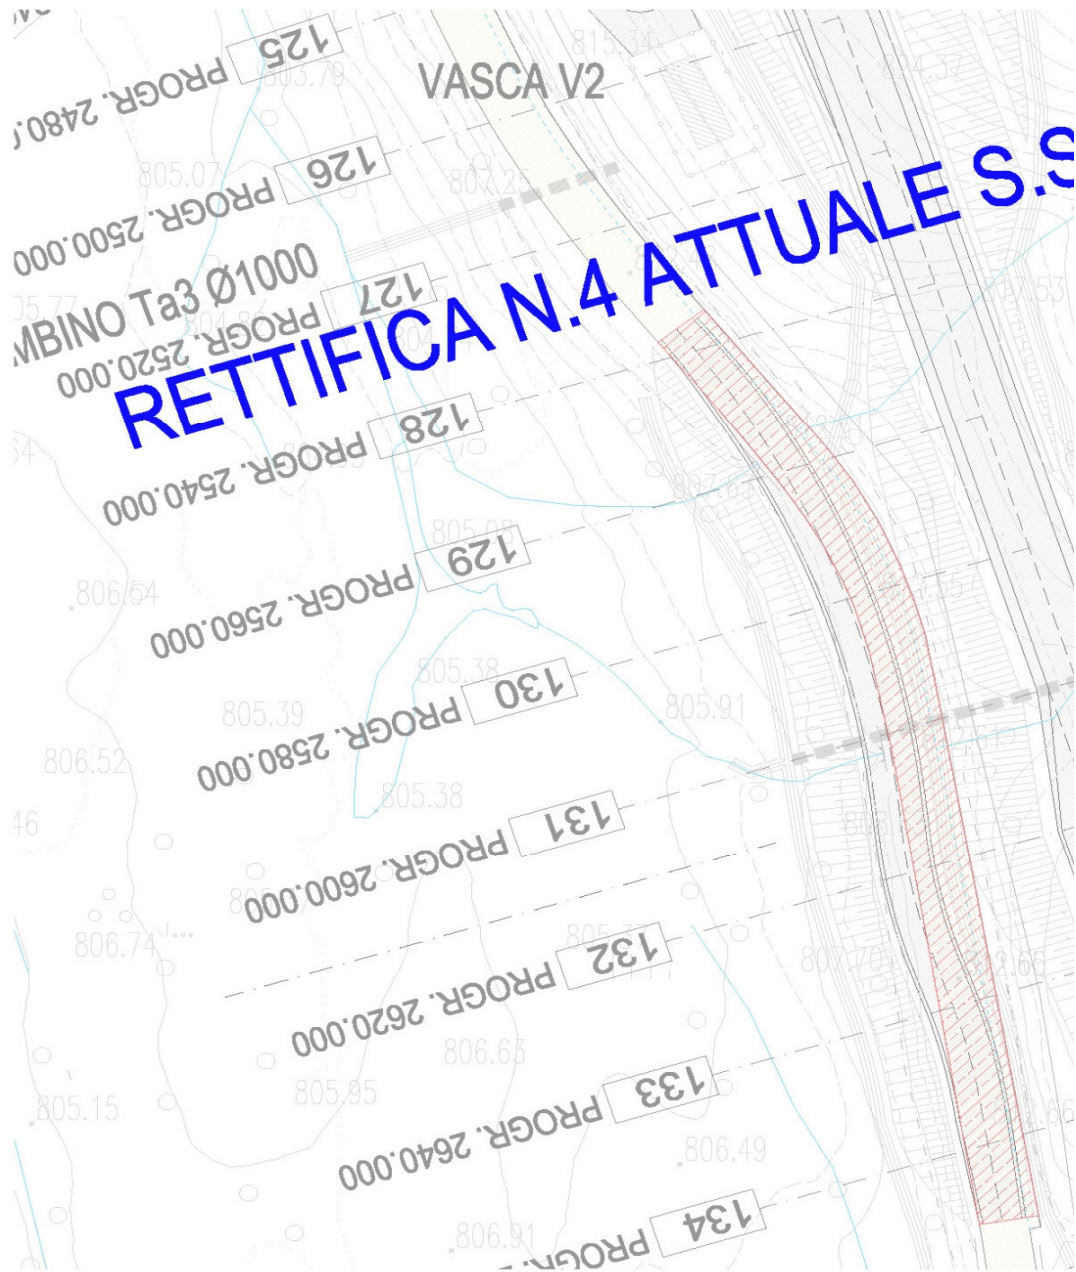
125
PROGR. 2480.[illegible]
803.79
VASCA V2
815.34
814.37
805.07
126
PROGR. 2500.000
807.25
RETTIFICA N.4 ATTUALE S.S
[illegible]MBINO Ta3 Ø1000
127
PROGR. 2520.000
804.8
128
PROGR. 2540.000
807.67
805.09
129
PROGR. 2560.000
806.54
806.64
805.38
130
PROGR. 2580.000
805.39
805.91
806.52
805.38
131
PROGR. 2600.000
806.74
132
PROGR. 2620.000
806.63
805.95
805.15
133
PROGR. 2640.000
806.49
806.91
134
PROGR.